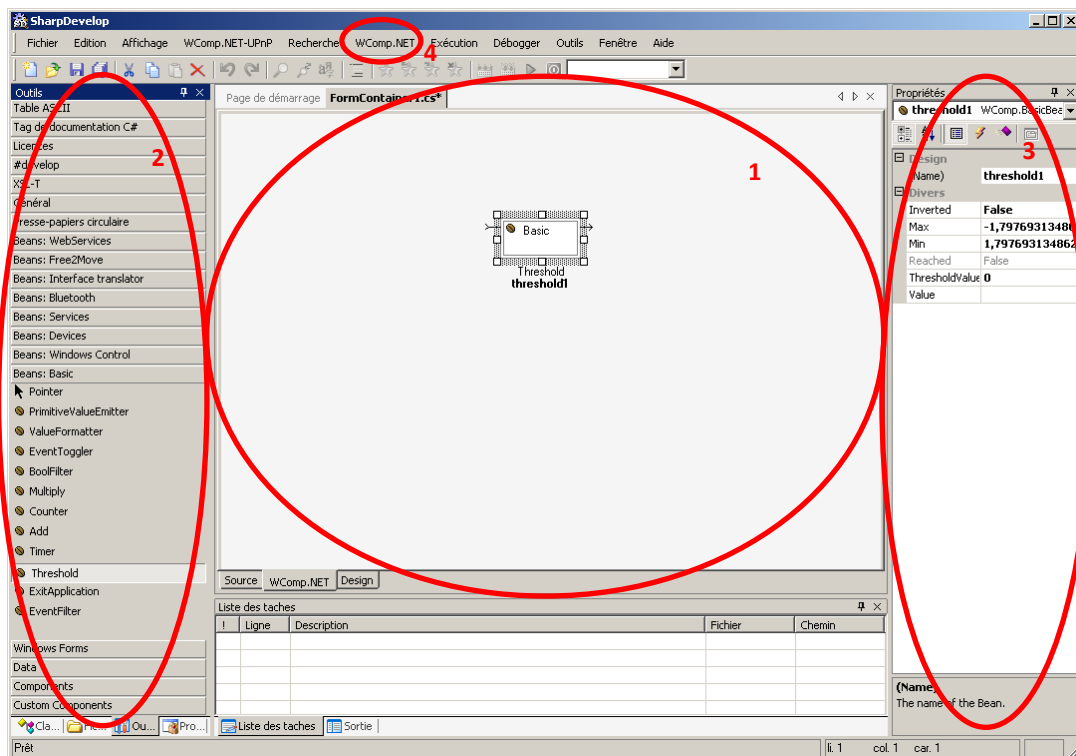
SharpDevelop

Fichier Edition Affichage WComp.NET-UPnP Recherche WComp.NET Exécution Débogger Outils Fenêtre Aide

4

Outils
Table ASCII
Tag de documentation C#
Licences
#develop
XSL-T
Général
Presse-papiers circulaire
Beans: WebServices
Beans: Free2Move
Beans: Interface translator
Beans: Bluetooth
Beans: Services
Beans: Devices
Beans: Windows Control
Beans: Basic
Pointer
PrimitiveValueEmitter
ValueFormatter
EventToggler
BoolFilter
Multiply
Counter
Add
Timer
Threshold
ExitApplication
EventFilter
Windows Forms
Data
Components
Custom Components

2

Page de démarrage FormContainer1.cs*

1

Basic
Threshold
threshold1

Source WComp.NET Design

Liste des taches

| ! | Ligne | Description | Fichier | Chemin |
|---|---|---|---|---|
| | | | | |

Liste des taches Sortie

Propriétés
threshold1 WComp.BasicBea

3

Design
(Name) threshold1
Divers
Inverted False
Max -1,79769313486
Min 1,79769313486
Reached False
ThresholdValue 0
Value

(Name)
The name of the Bean.

Prêt
li. 1 col. 1 car. 1